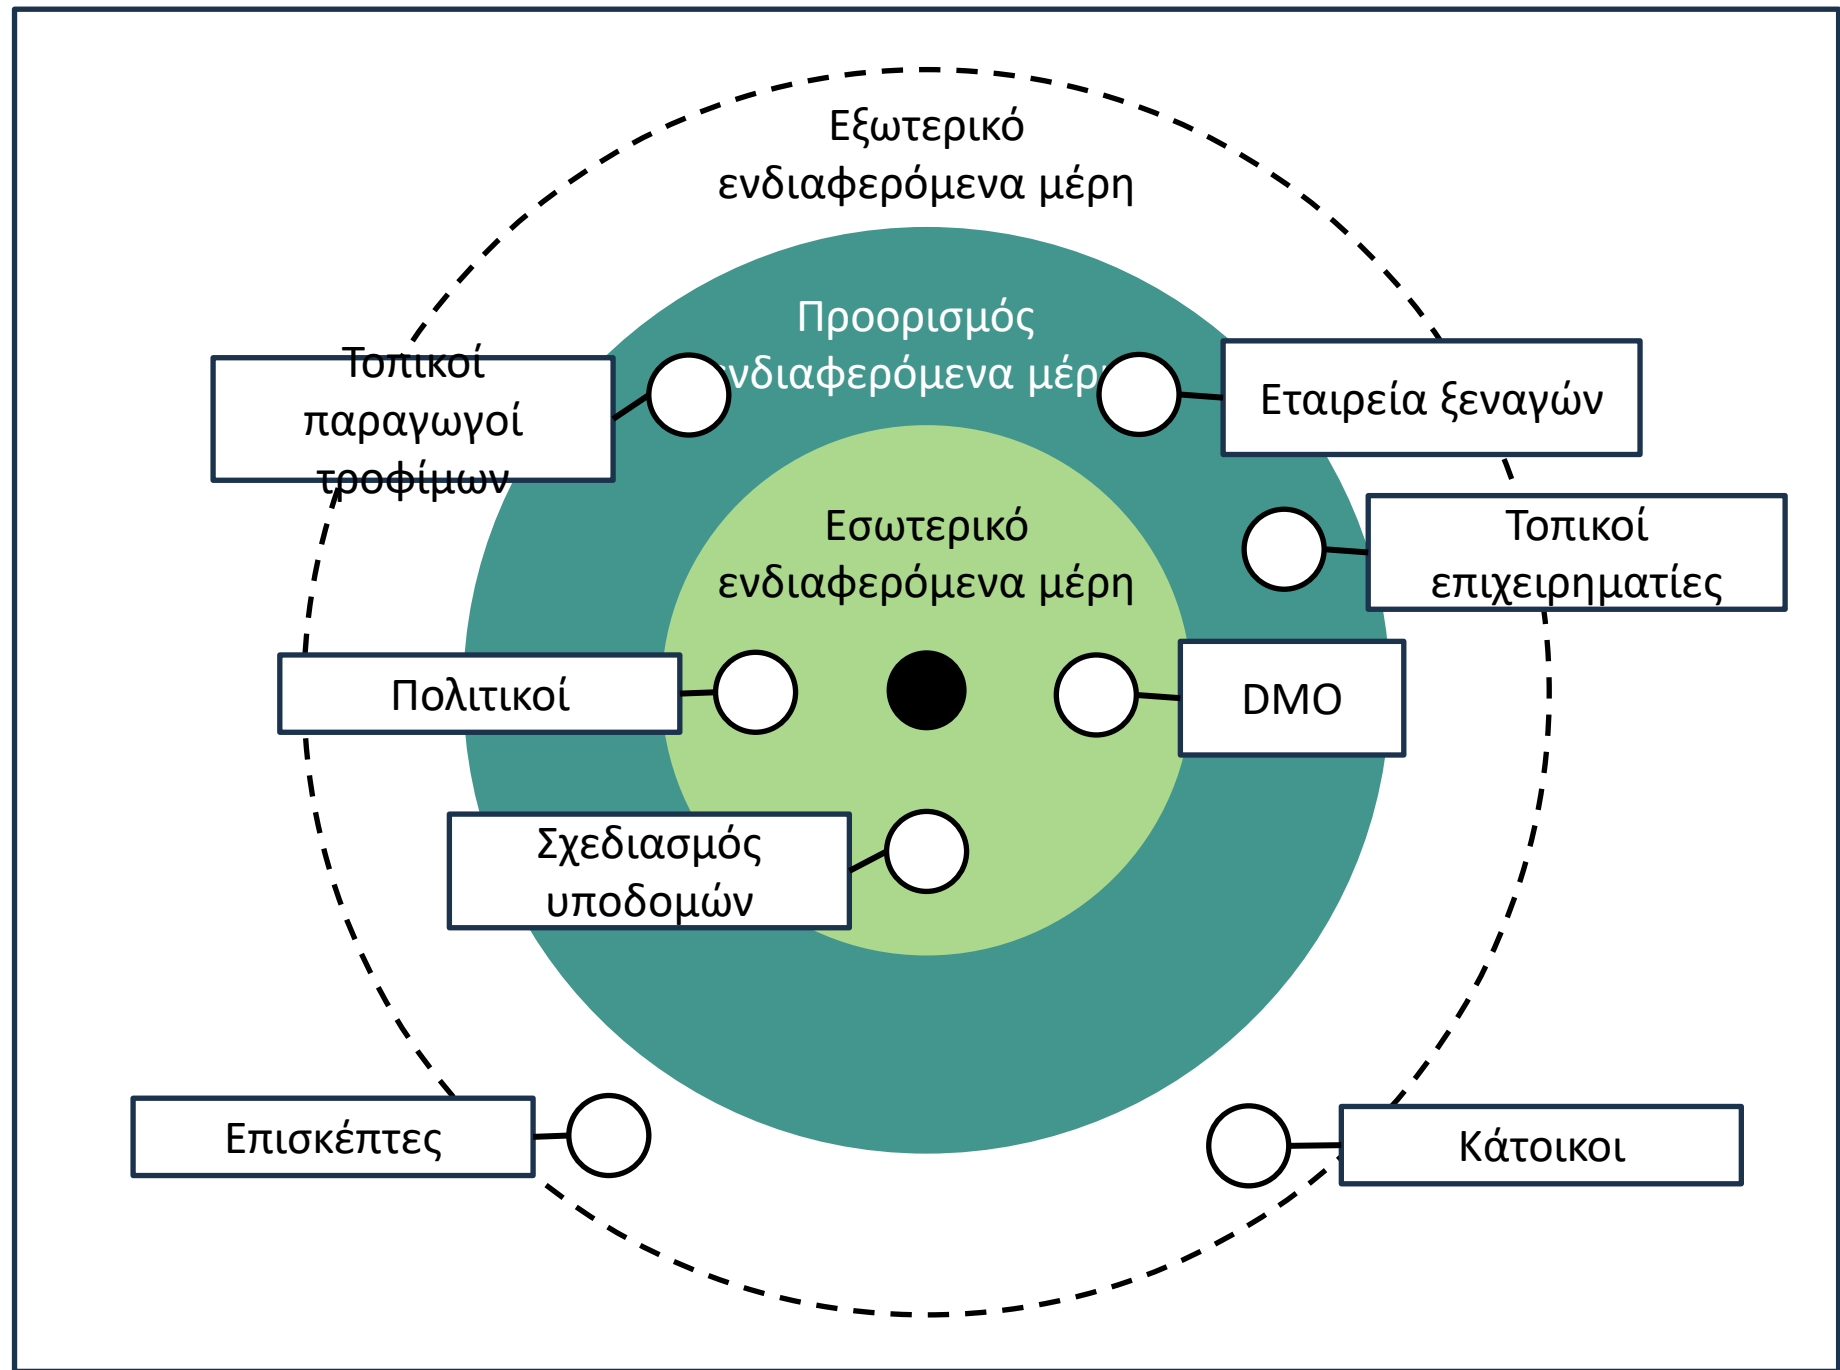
Εξωτερικό ενδιαφερόμενα μέρη

Προορισμός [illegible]νδιαφερόμενα μέρ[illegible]

Τοπικοί παραγωγοί τροφίμων

Εταιρεία ξεναγών

Εσωτερικό ενδιαφερόμενα μέρη

Τοπικοί επιχειρηματίες

Πολιτικοί

DMO

Σχεδιασμός υποδομών

Επισκέπτες

Κάτοικοι